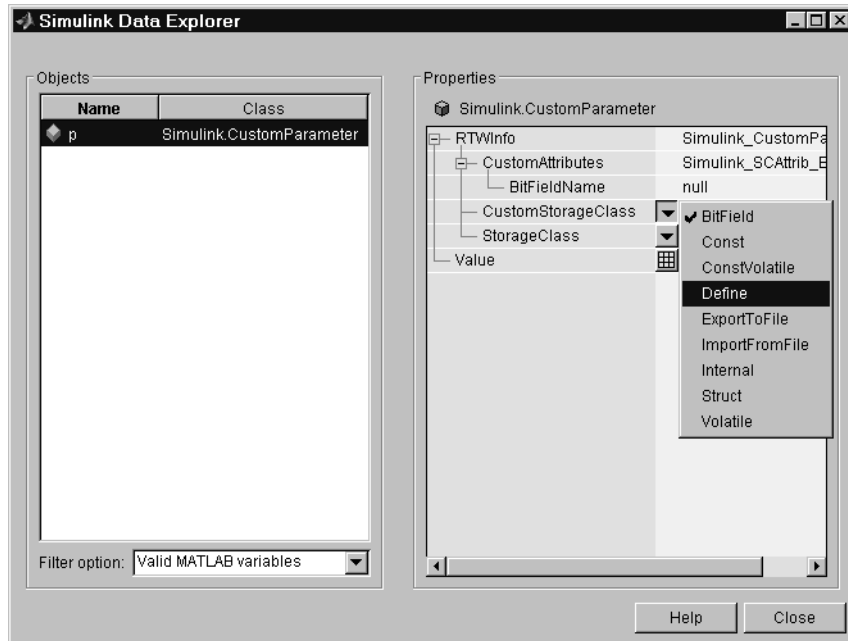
Simulink Data Explorer

Objects

| Name | Class |
|---|---|
| p | Simulink.CustomParameter |

Filter option: Valid MATLAB variables

Properties

Simulink.CustomParameter

| | |
|---|---|
| RTWInfo | Simulink_CustomPa |
| CustomAttributes | Simulink_SCAttrib_E |
| BitFieldName | null |
| CustomStorageClass | |
| StorageClass | |
| Value | |

✔ BitField
Const
ConstVolatile
Define
ExportToFile
ImportFromFile
Internal
Struct
Volatile

Help

Close